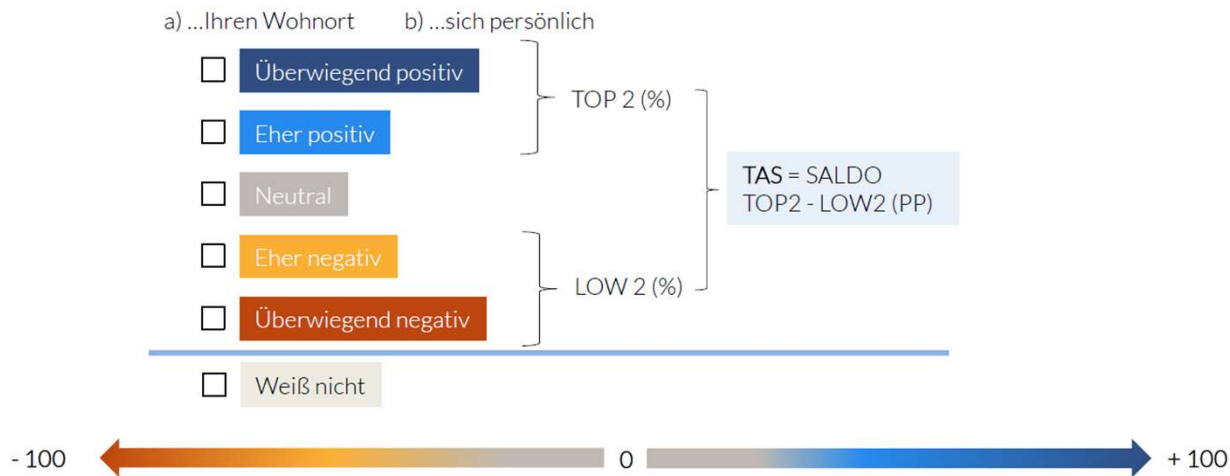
a) ...Ihren Wohnort b) ...sich persönlich

☐ Überwiegend positiv

☐ Eher positiv

☐ Neutral

☐ Eher negativ

☐ Überwiegend negativ

TOP 2 (%)

LOW 2 (%)

TAS = SALDO
TOP2 - LOW2 (PP)

☐ Weiß nicht

- 100 0 + 100